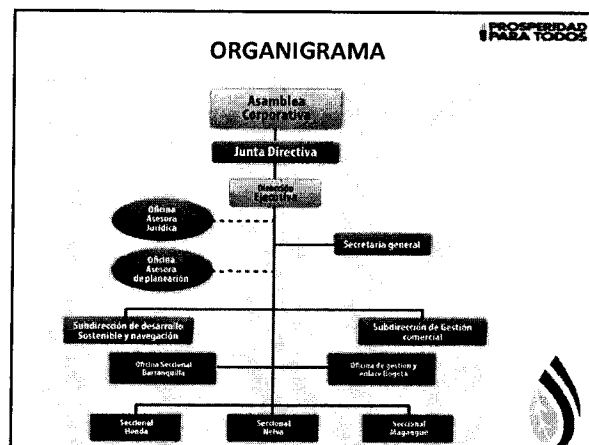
PROSPERIDAD PARA TODOS

ORGANIGRAMA

Asamblea Corporativa

Junta Directiva

Dirección Ejecutiva

Oficina Asesora Jurídica

Oficina Asesora de planeación

Secretaría general

Subdirección de desarrollo Sostenible y navegación

Subdirección de Gestión comercial

Oficina Seccional Barranquilla

Oficina de gestión y enlace Bogotá

Seccional Honda

Seccional Neiva

Seccional Magangue